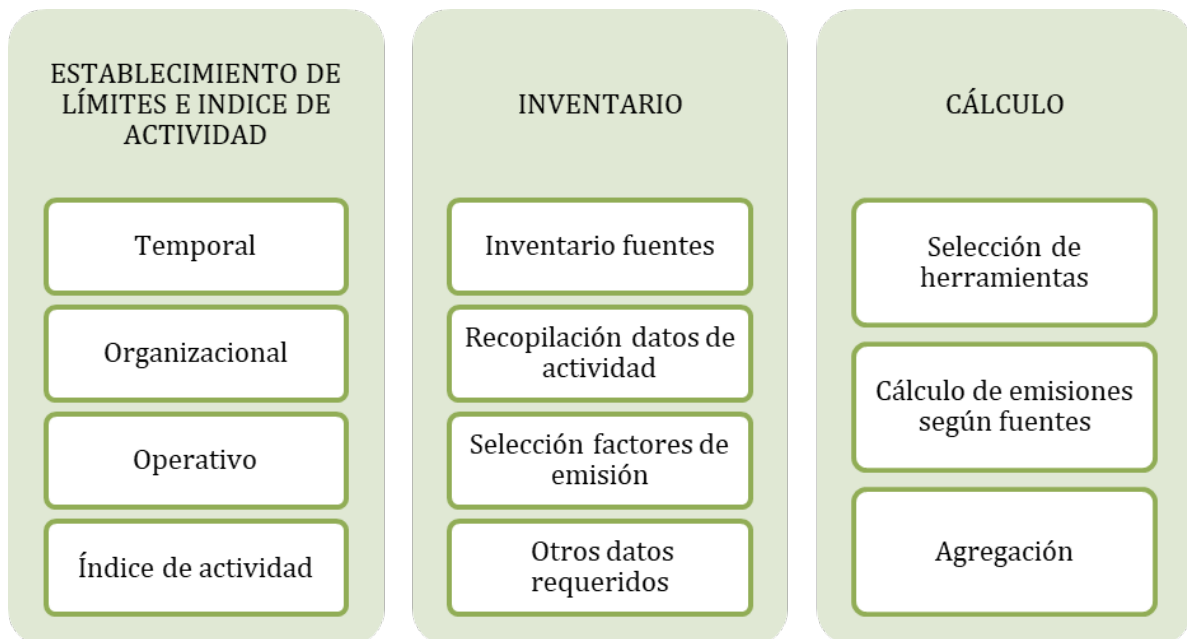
ESTABLECIMIENTO DE LÍMITES E INDICE DE ACTIVIDAD

Temporal

Organizacional

Operativo

Índice de actividad

INVENTARIO

Inventario fuentes

Recopilación datos de actividad

Selección factores de emisión

Otros datos requeridos

CÁLCULO

Selección de herramientas

Cálculo de emisiones según fuentes

Agregación